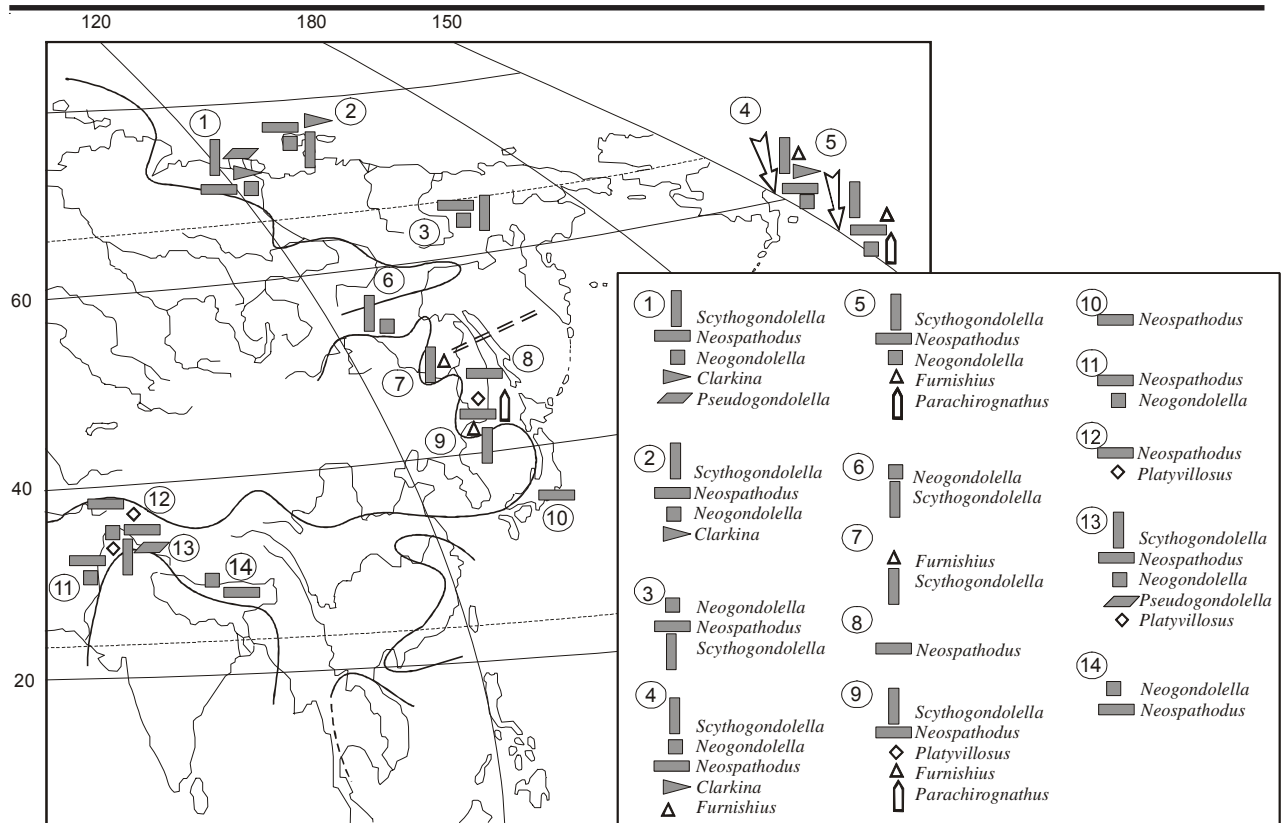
120 180 150

60

40

20

1 2 3 4 5 6 7 8 9 10 11 12 13 14

1 Scythogondolella
Neospathodus
Neogondolella
Clarkina
Pseudogondolella

2 Scythogondolella
Neospathodus
Neogondolella
Clarkina

3 Neogondolella
Neospathodus
Scythogondolella

4 Scythogondolella
Neogondolella
Neospathodus
Clarkina
Furnishius

5 Scythogondolella
Neospathodus
Neogondolella
Furnishius
Parachirognathus

6 Neogondolella
Scythogondolella

7 Furnishius
Scythogondolella

8 Neospathodus

9 Scythogondolella
Neospathodus
Platyvillosus
Furnishius
Parachirognathus

10 Neospathodus

11 Neospathodus
Neogondolella

12 Neospathodus
Platyvillosus

13 Scythogondolella
Neospathodus
Neogondolella
Pseudogondolella
Platyvillosus

14 Neogondolella
Neospathodus